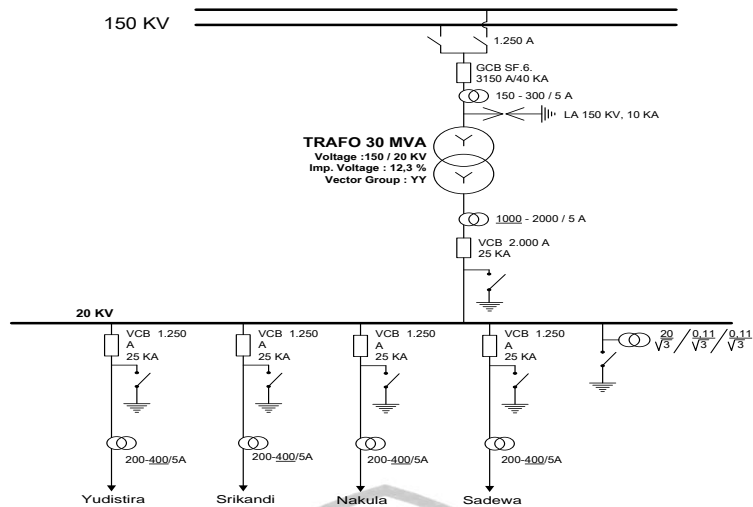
150 KV

1.250 A

GCB SF.6.
3150 A/40 KA

150 - 300 / 5 A

LA 150 KV, 10 KA

TRAFO 30 MVA
Voltage :150 / 20 KV
Imp. Voltage : 12,3 %
Vector Group : YY

1000 - 2000 / 5 A

VCB 2.000 A
25 KA

20 KV

VCB 1.250 A
25 KA

VCB 1.250 A
25 KA

VCB 1.250 A
25 KA

VCB 1.250 A
25 KA

$\frac{20}{\sqrt{3}} / \frac{0,11}{\sqrt{3}} / \frac{0,11}{\sqrt{3}}$

200-400/5A

200-400/5A

200-400/5A

200-400/5A

Yudistira

Srikandi

Nakula

Sadewa